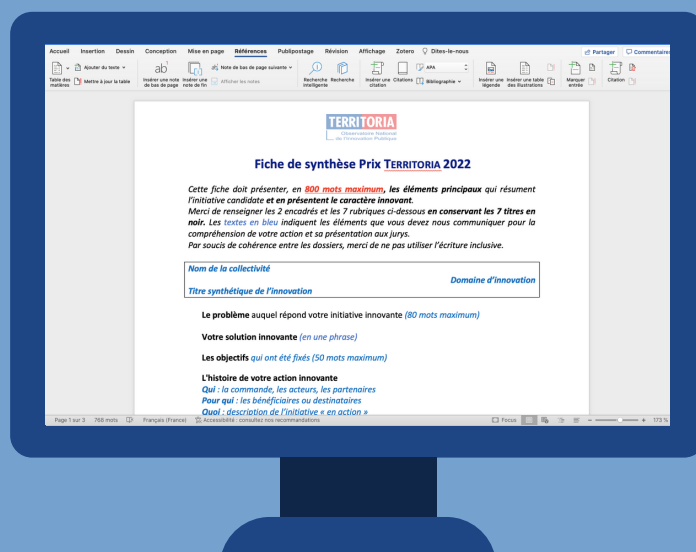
Accueil Insertion Dessin Conception Mise en page Références Publipostage Révision Affichage Zotero Dites-le-nous

Partager Commentaires

Table des matières Ajouter du texte Mettre à jour la table Insérer une note de bas de page Insérer une note de fin Note de bas de page suivante Afficher les notes Recherche intelligente Recherche Insérer une citation Citations APA Bibliographie Insérer une légende Insérer une table des illustrations Marquer entrée Citation

TERRITORIA
Observatoire National de l'Innovation Publique

Fiche de synthèse Prix TERRITORIA 2022

Cette fiche doit présenter, en 800 mots maximum, les éléments principaux qui résument l'initiative candidate et en présentent le caractère innovant.
Merci de renseigner les 2 encadrés et les 7 rubriques ci-dessous en conservant les 7 titres en noir. Les textes en bleu indiquent les éléments que vous devez nous communiquer pour la compréhension de votre action et sa présentation aux jurys.
Par soucis de cohérence entre les dossiers, merci de ne pas utiliser l'écriture inclusive.

Nom de la collectivité
Domaine d'innovation
Titre synthétique de l'innovation

Le problème auquel répond votre initiative innovante (80 mots maximum)

Votre solution innovante (en une phrase)

Les objectifs qui ont été fixés (50 mots maximum)

L'histoire de votre action innovante
Qui : la commande, les acteurs, les partenaires
Pour qui : les bénéficiaires ou destinataires
Quoi : description de l'initiative « en action »

Page 1 sur 3 768 mots Français (France) Accessibilité : consultez nos recommandations Focus 173 %